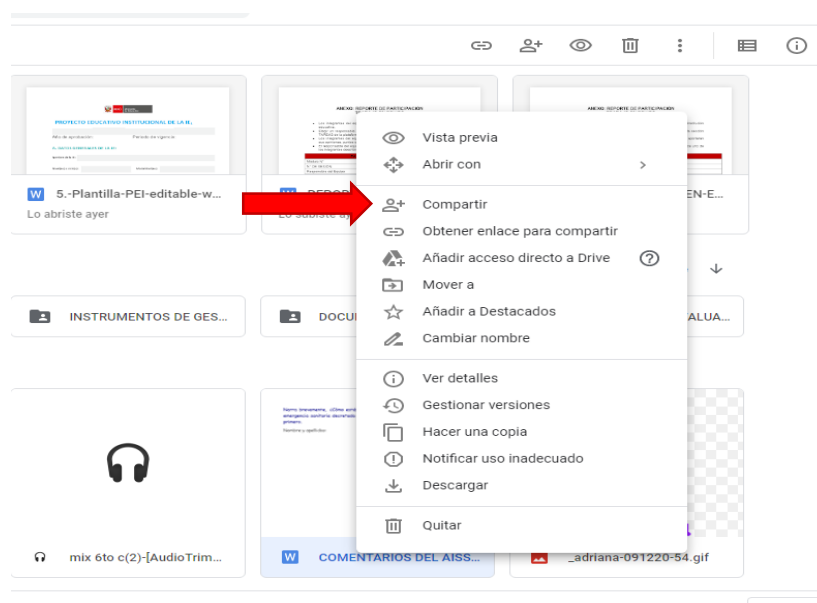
PROYECTO EDUCATIVO INSTITUCIONAL DE LA IE

ANEXO: REPORTE DE PARTICIPACIÓN

ANEXO: REPORTE DE PARTICIPACIÓN

W 5.-Plantilla-PEI-editable-w...
Lo abriste ayer

W REPOR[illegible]
Lo abriste ay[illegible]

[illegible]EN-E...

Vista previa
Abrir con
Compartir
Obtener enlace para compartir
Añadir acceso directo a Drive
Mover a
Añadir a Destacados
Cambiar nombre
Ver detalles
Gestionar versiones
Hacer una copia
Notificar uso inadecuado
Descargar
Quitar

INSTRUMENTOS DE GES...

DOCU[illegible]

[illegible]ALUA...

mix 6to c(2)-[AudioTrim...

W COMENTARIOS DEL AISS...

_adriana-091220-54.gif